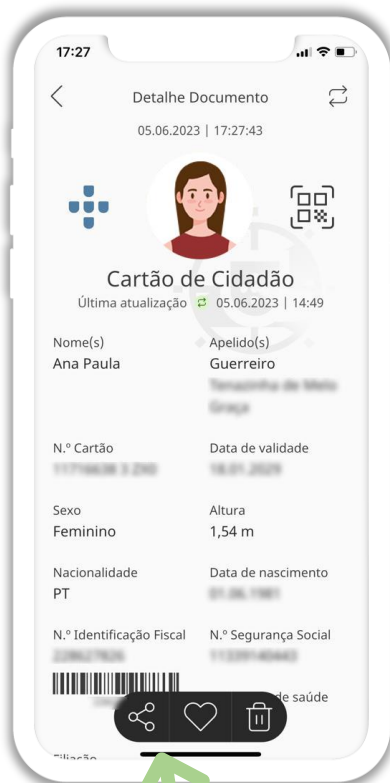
17:27

Detalhe Documento

05.06.2023 | 17:27:43

Cartão de Cidadão

Última atualização 05.06.2023 | 14:49

Nome(s)
Ana Paula

Apelido(s)
Guerreiro
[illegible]

N.º Cartão
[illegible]

Data de validade
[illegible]

Sexo
Feminino

Altura
1,54 m

Nacionalidade
PT

Data de nascimento
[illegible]

N.º Identificação Fiscal
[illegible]

N.º Segurança Social
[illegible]

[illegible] de saúde

Filiação